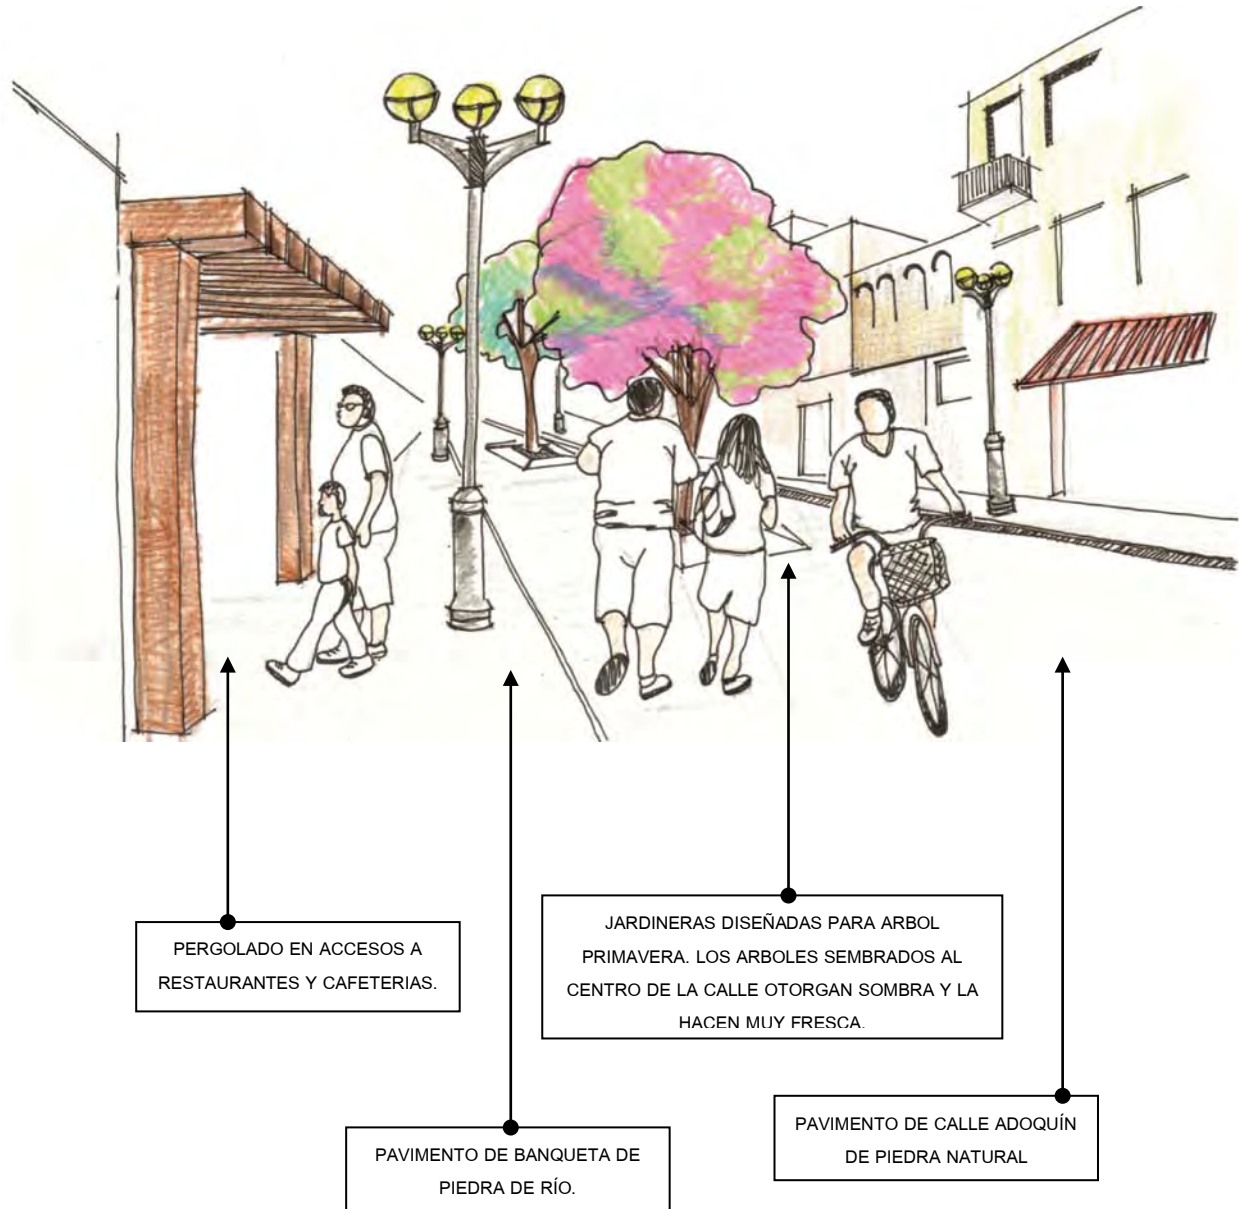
PERGOLADO EN ACCESOS A RESTAURANTES Y CAFETERIAS.

JARDINERAS DISEÑADAS PARA ARBOL PRIMAVERA. LOS ARBOLES SEMBRADOS AL CENTRO DE LA CALLE OTORGAN SOMBRA Y LA HACEN MUY FRESCA.

PAVIMENTO DE CALLE ADOQUÍN DE PIEDRA NATURAL

PAVIMENTO DE BANQUETA DE PIEDRA DE RÍO.